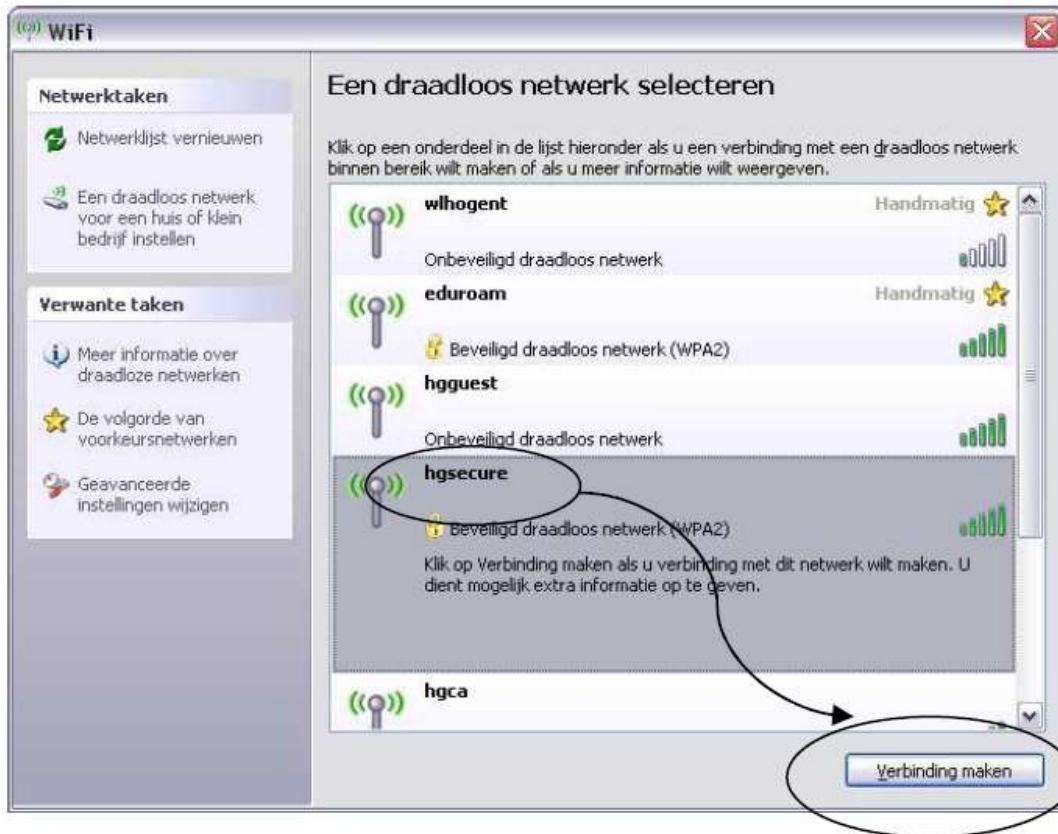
WiFi

Netwerktaken

Netwerklijst vernieuwen

Een draadloos netwerk voor een huis of klein bedrijf instellen

Verwante taken

Meer informatie over draadloze netwerken

De volgorde van voorkeursnetwerken

Geavanceerde instellingen wijzigen

Een draadloos netwerk selecteren

Klik op een onderdeel in de lijst hieronder als u een verbinding met een draadloos netwerk binnen bereik wilt maken of als u meer informatie wilt weergeven.

wlhogent
Handmatig
Onbeveiligd draadloos netwerk

eduroam
Handmatig
Beveiligd draadloos netwerk (WPA2)

hgguest
Onbeveiligd draadloos netwerk

hgsecure
Beveiligd draadloos netwerk (WPA2)
Klik op Verbinding maken als u verbinding met dit netwerk wilt maken. U dient mogelijk extra informatie op te geven.

hgca

Verbinding maken